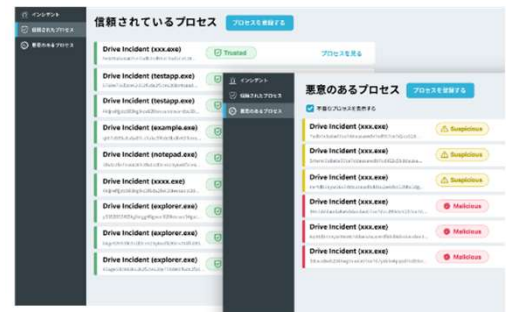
インシデント
信頼されたプロセス
悪意のあるプロセス

信頼されているプロセス
プロセスを登録する

Drive Incident (xxx.exe)
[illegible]
Trusted
プロセスを見る

Drive Incident (testapp.exe)
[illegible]

Drive Incident (testapp.exe)
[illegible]

Drive Incident (example.exe)
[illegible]

Drive Incident (notepad.exe)
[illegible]

Drive Incident (xxxx.exe)
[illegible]

Drive Incident (explorer.exe)
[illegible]

Drive Incident (explorer.exe)
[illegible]

Drive Incident (explorer.exe)
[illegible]

インシデント
信頼されたプロセス
悪意のあるプロセス

悪意のあるプロセス
プロセスを登録する
不審なプロセスを表示する

Drive Incident (xxx.exe)
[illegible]
Suspicious

Drive Incident (xxx.exe)
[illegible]
Suspicious

Drive Incident (xxx.exe)
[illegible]
Suspicious

Drive Incident (xxx.exe)
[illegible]
Malicious

Drive Incident (xxx.exe)
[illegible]
Malicious

Drive Incident (xxx.exe)
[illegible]
Malicious